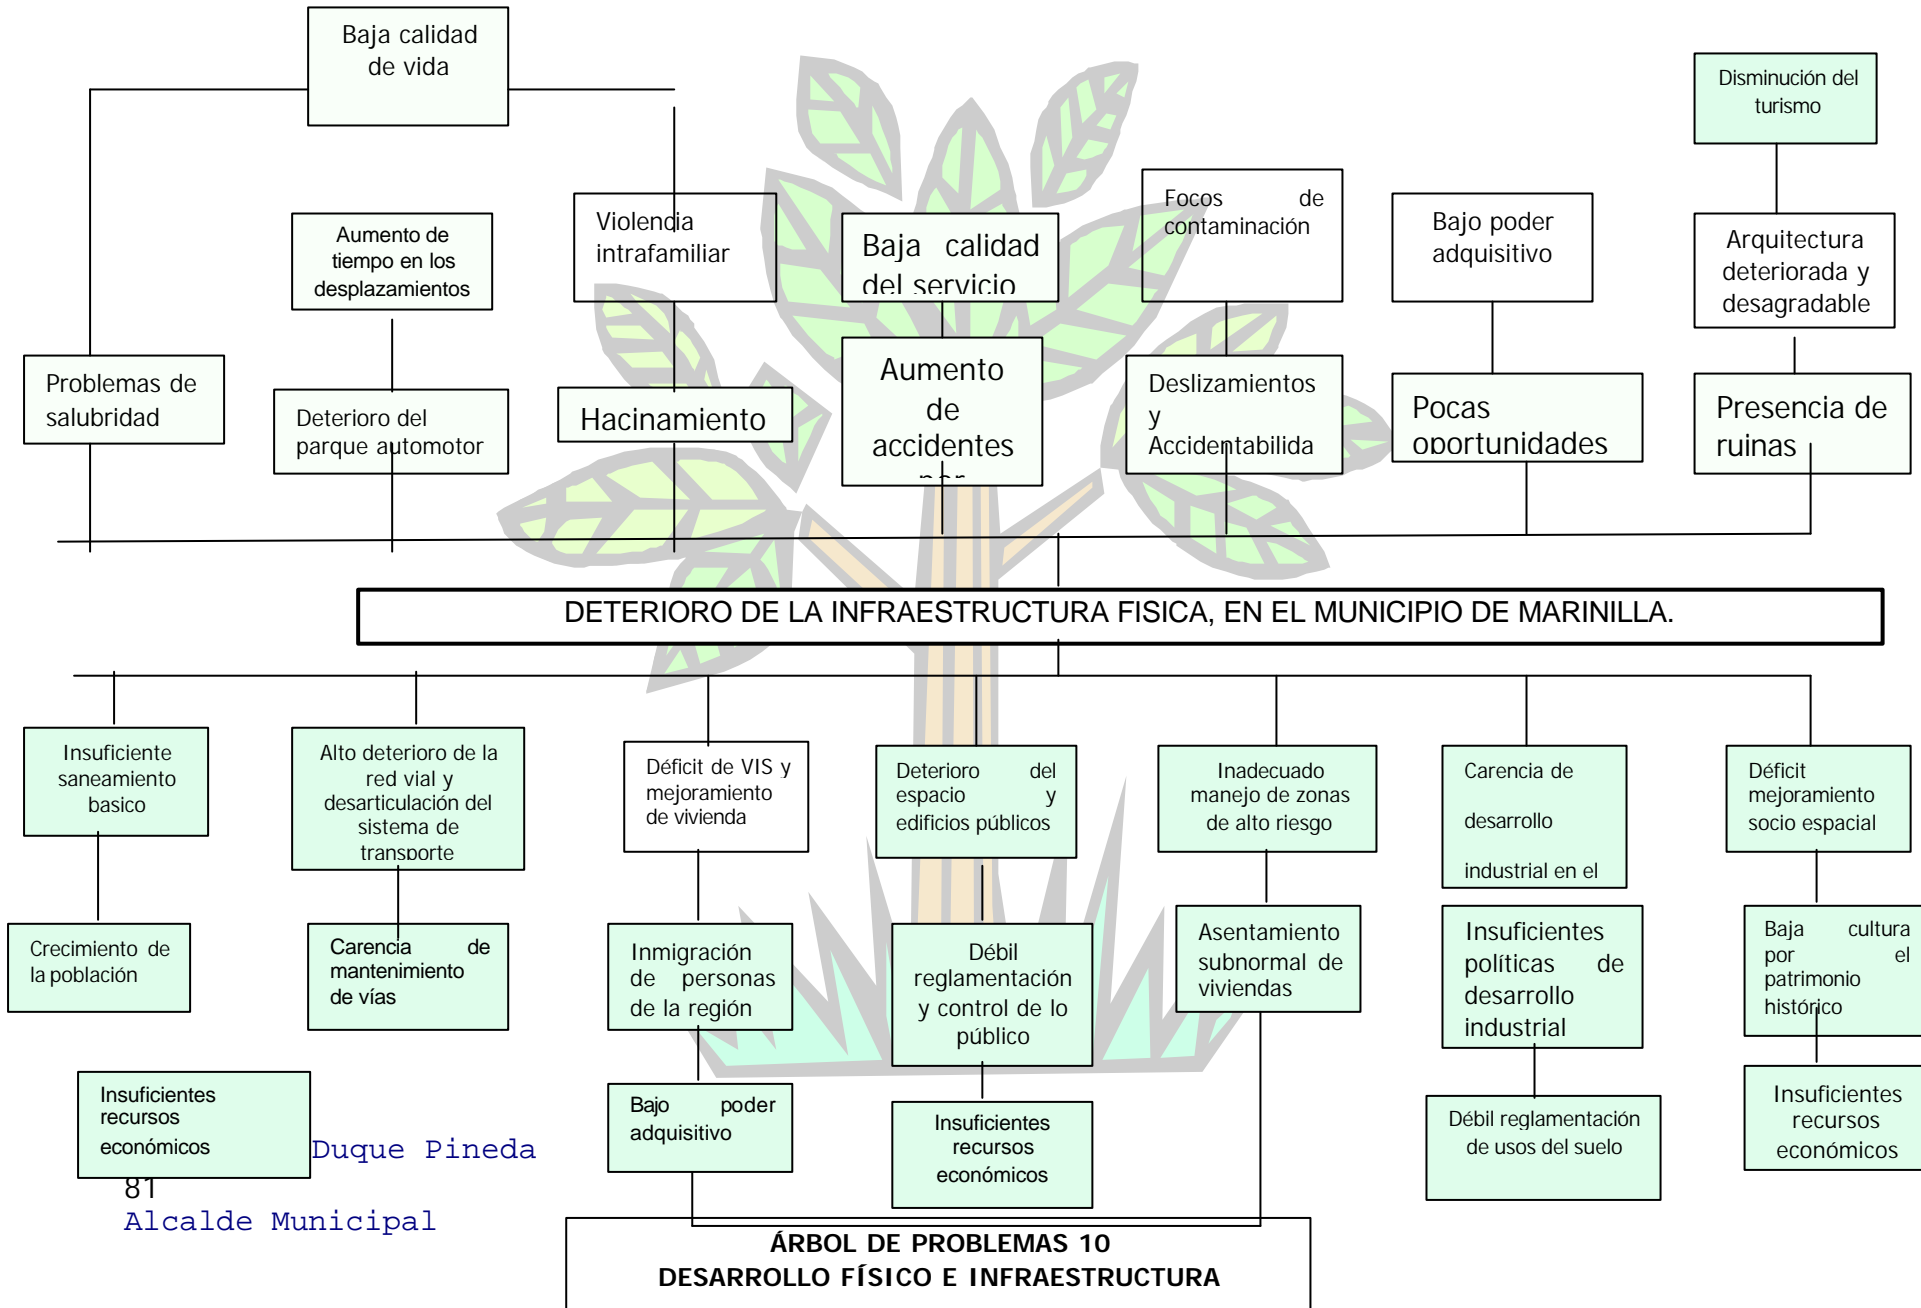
Baja calidad de vida

Disminución del turismo

Focos de contaminación

Bajo poder adquisitivo

Arquitectura deteriorada y desagradable

Aumento de tiempo en los desplazamientos

Violendia intrafamiliar

Baja calidad del servicio

Problemas de salubridad

Deterioro del parque automotor

Hacinamiento

Aumento de accidentes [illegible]

Deslizamientos y Accidentabilida

Pocas oportunidades

Presencia de ruinas

DETERIORO DE LA INFRAESTRUCTURA FISICA, EN EL MUNICIPIO DE MARINILLA.

Insuficiente saneamiento basico

Alto deterioro de la red vial y desarticulación del sistema de transporte

Déficit de VIS y mejoramiento de vivienda

Deterioro del espacio y edificios públicos

Inadecuado manejo de zonas de alto riesgo

Carencia de desarrollo industrial en el

Déficit mejoramiento socio espacial

Crecimiento de la población

Carencia de mantenimiento de vías

Inmigración de personas de la región

Débil reglamentación y control de lo público

Asentamiento subnormal de viviendas

Insuficientes políticas de desarrollo industrial

Baja cultura por el patrimonio histórico

Insuficientes recursos económicos

Duque Pineda

81

Alcalde Municipal

Bajo poder adquisitivo

Insuficientes recursos económicos

Débil reglamentación de usos del suelo

Insuficientes recursos económicos

ÁRBOL DE PROBLEMAS 10
DESARROLLO FÍSICO E INFRAESTRUCTURA